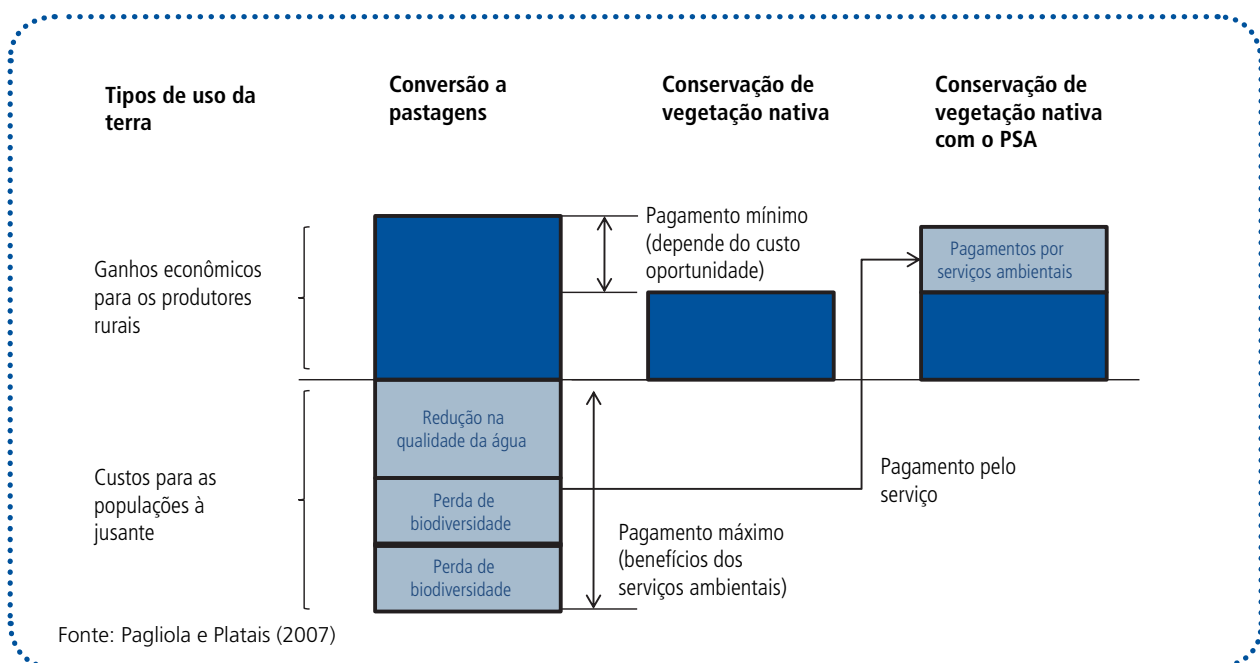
Tipos de uso da terra

Conversão a pastagens

Conservação de vegetação nativa

Conservação de vegetação nativa com o PSA

Pagamento mínimo (depende do custo oportunidade)

Pagamentos por serviços ambientais

Ganhos econômicos para os produtores rurais

Redução na qualidade da água

Perda de biodiversidade

Perda de biodiversidade

Pagamento pelo serviço

Custos para as populações à jusante

Pagamento máximo (benefícios dos serviços ambientais)

Fonte: Pagliola e Platais (2007)